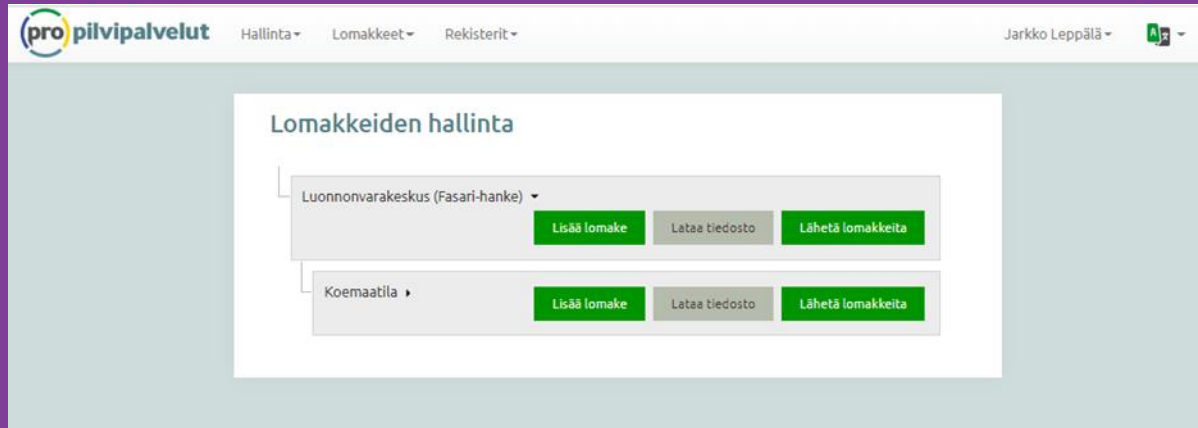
(pro) pilvipalvelut Hallinta ▾ Lomakkeet ▾ Rekisterit ▾ Jarkko Leppälä ▾

Lomakkeiden hallinta

Luonnonvarakeskus (Fasari-hanke) ▾

Lisää lomake Lataa tiedosto Lähetä lomakkeita

Koemaatila ▸

Lisää lomake Lataa tiedosto Lähetä lomakkeita